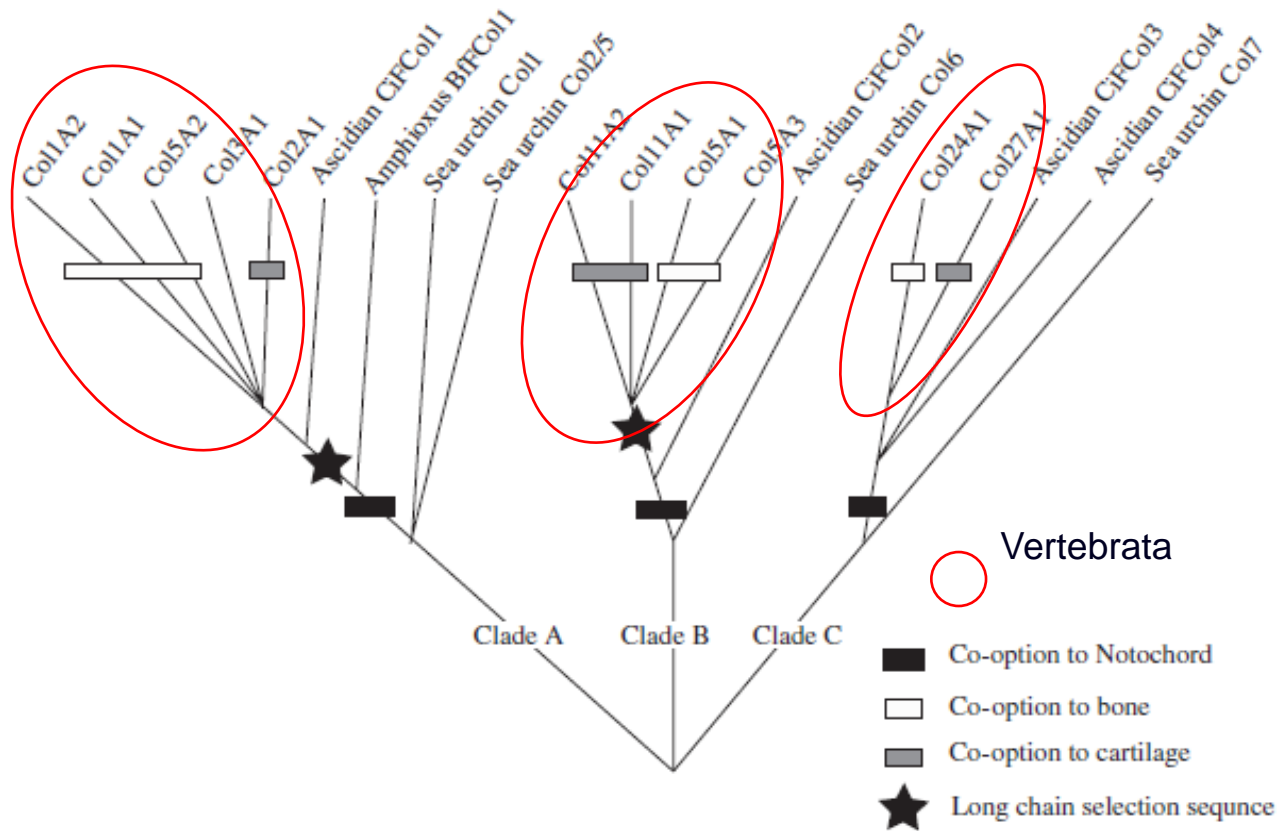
Col1A2
Col1A1
Col5A2
Col3A1
Col2A1
Ascidian CiFCol1
Amphioxus BfFCol1
Sea urchin Col1
Sea urchin Col2/5
Col11A2
Col11A1
Col5A1
Col5A3
Ascidian CiFCol2
Sea urchin Col6
Col24A1
Col27A1
Ascidian CiFCol3
Ascidian CiFCol4
Sea urchin Col7

Clade A
Clade B
Clade C

Vertebrata

Co-option to Notochord
Co-option to bone
Co-option to cartilage
Long chain selection sequnce